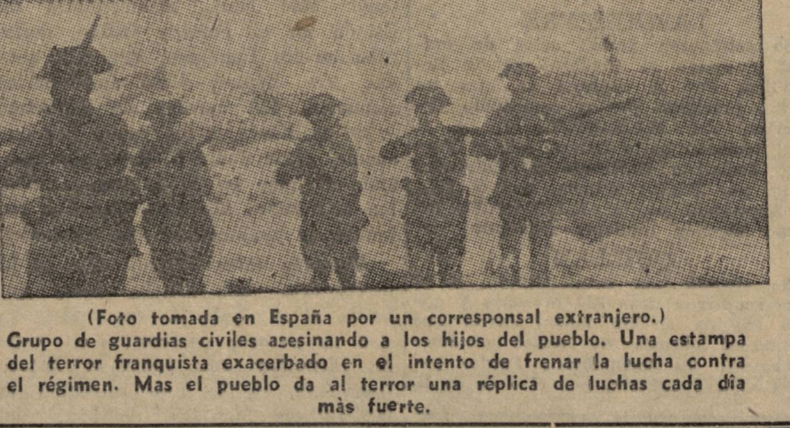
(Foto tomada en España por un corresponsal extranjero.)
Grupo de guardias civiles asesinando a los hijos del pueblo. Una estampa del terror franquista exacerbado en el intento de frenar la lucha contra el régimen. Mas el pueblo da al terror una réplica de luchas cada dìa màs fuerte.